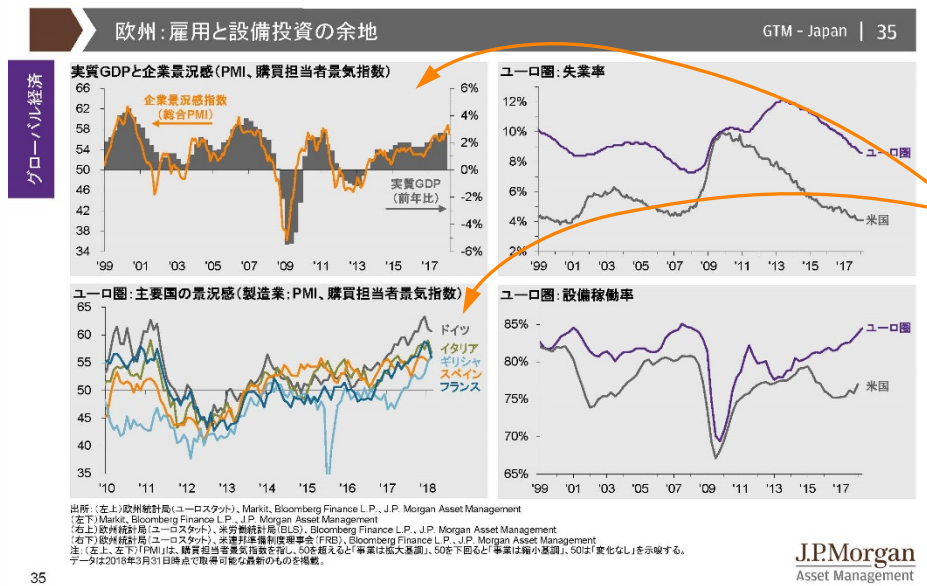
欧州：雇用と設備投資の余地

GTM - Japan | 35

グローバル経済

実質GDPと企業景況感（PMI、購買担当者景気指数）

企業景況感指数（総合PMI）

実質GDP（前年比）

66
62
58
54
50
46
42
38
34

6%
4%
2%
0%
-2%
-4%
-6%

'99 '01 '03 '05 '07 '09 '11 '13 '15 '17

ユーロ圏：失業率

12%
10%
8%
6%
4%
2%

ユーロ圏

米国

'99 '01 '03 '05 '07 '09 '11 '13 '15 '17

ユーロ圏：主要国の景況感（製造業：PMI、購買担当者景気指数）

65
60
55
50
45
40
35

ドイツ
イタリア
ギリシャ
スペイン
フランス

'10 '11 '12 '13 '14 '15 '16 '17 '18

ユーロ圏：設備稼働率

85%
80%
75%
70%
65%

ユーロ圏

米国

'99 '01 '03 '05 '07 '09 '11 '13 '15 '17

出所：（左上）欧州統計局（ユーロスタット）、Markit、Bloomberg Finance L.P.、J.P. Morgan Asset Management
（左下）Markit、Bloomberg Finance L.P.、J.P. Morgan Asset Management
（右上）欧州統計局（ユーロスタット）、米労働統計局（BLS）、Bloomberg Finance L.P.、J.P. Morgan Asset Management
（右下）欧州統計局（ユーロスタット）、米連邦準備制度理事会（FRB）、Bloomberg Finance L.P.、J.P. Morgan Asset Management
注：（左上、左下）「PMI」は、購買担当者景気指数を指し、50を超えると「事業は拡大基調」、50を下回ると「事業は縮小基調」、50は「変化なし」を示唆する。
データは2018年3月31日時点で取得可能な最新のものを掲載。

J.P.Morgan
Asset Management

35